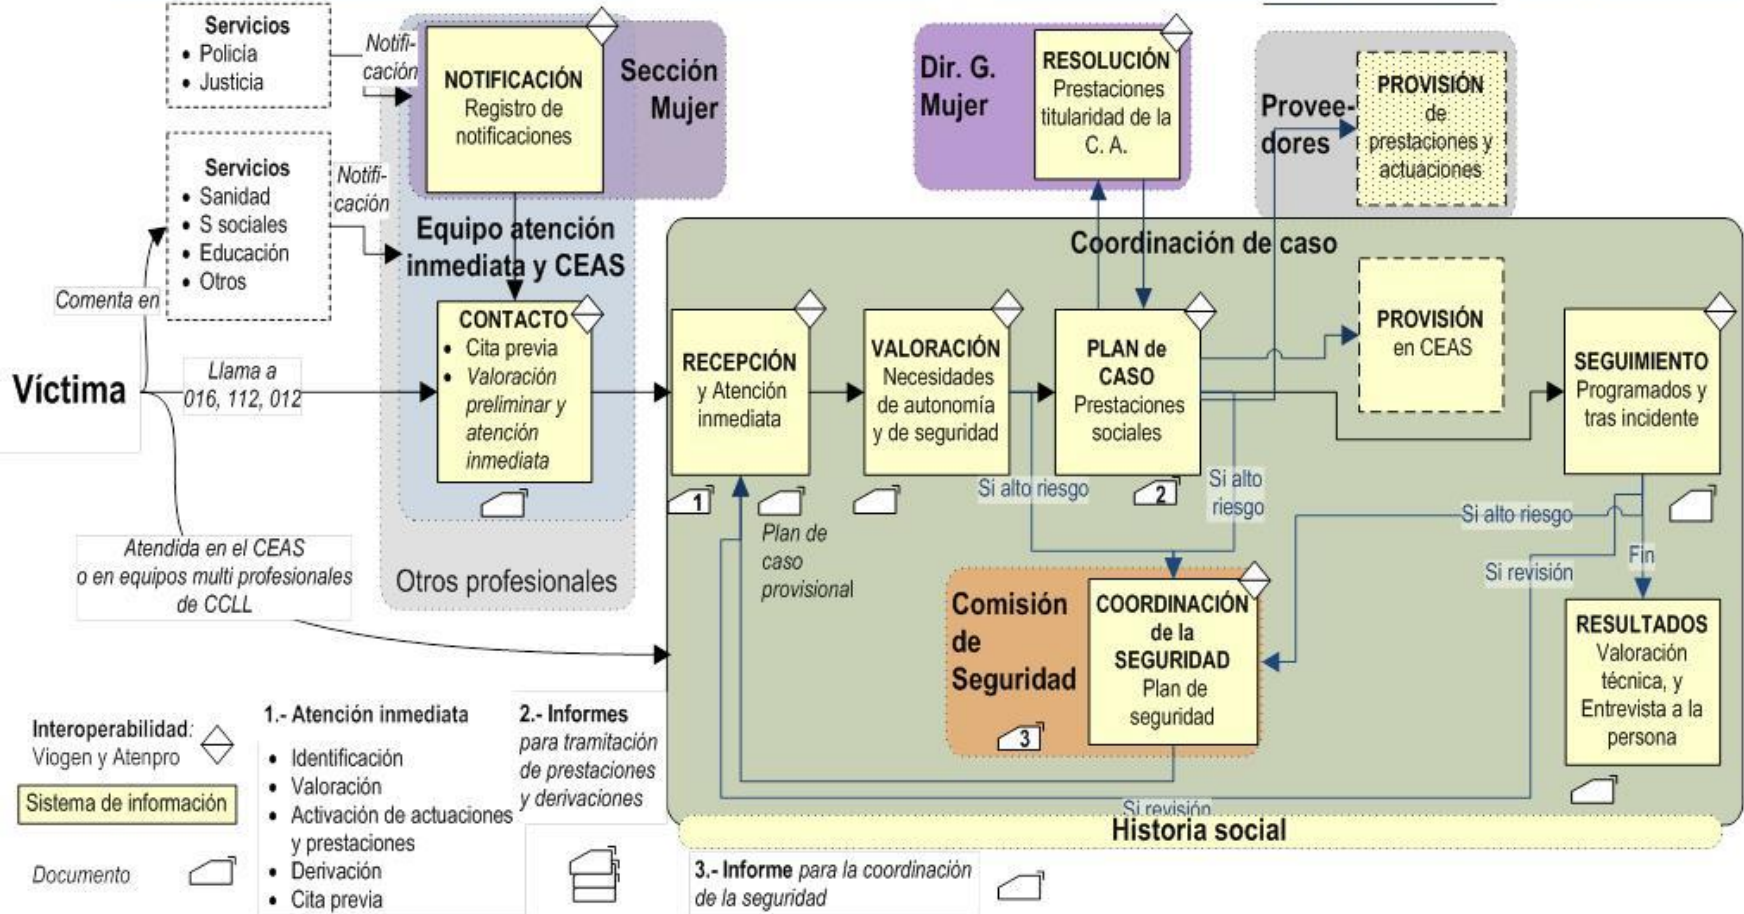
Servicios
• Policía
• Justicia

Notificación

NOTIFICACIÓN
Registro de notificaciones

Sección Mujer

Dir. G. Mujer

RESOLUCIÓN
Prestaciones titularidad de la C. A.

Provee-dores

PROVISIÓN
de prestaciones y actuaciones

Servicios
• Sanidad
• S sociales
• Educación
• Otros

Notificación

Equipo atención inmediata y CEAS

Coordinación de caso

Comenta en

CONTACTO
• Cita previa
• Valoración preliminar y atención inmediata

RECEPCIÓN
y Atención inmediata

VALORACIÓN
Necesidades de autonomía y de seguridad

PLAN de CASO
Prestaciones sociales

PROVISIÓN
en CEAS

SEGUIMIENTO
Programados y tras incidente

Víctima

Llama a 016, 112, 012

1

Si alto riesgo

2

Si alto riesgo

Si alto riesgo

Plan de caso provisional

Atendida en el CEAS o en equipos multi profesionales de CCLL

Otros profesionales

Fin

Si revisión

Comisión de Seguridad

COORDINACIÓN de la SEGURIDAD
Plan de seguridad

3

RESULTADOS
Valoración técnica, y Entrevista a la persona

Interoperabilidad: Viogen y Atenpro

Sistema de información

Documento

1.- Atención inmediata
• Identificación
• Valoración
• Activación de actuaciones y prestaciones
• Derivación
• Cita previa

2.- Informes para tramitación de prestaciones y derivaciones

Si revisión

Historia social

3.- Informe para la coordinación de la seguridad